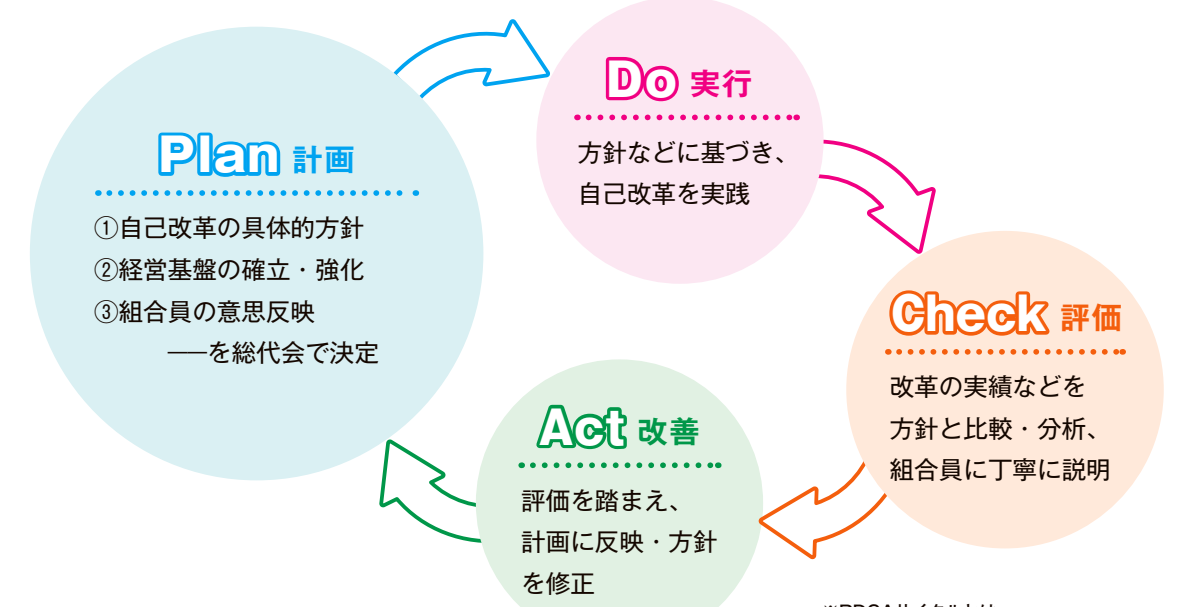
Do 実行

方針などに基づき、自己改革を実践

Plan 計画

①自己改革の具体的方針
②経営基盤の確立・強化
③組合員の意思反映
──を総代会で決定

Check 評価

改革の実績などを方針と比較・分析、組合員に丁寧に説明

Act 改善

評価を踏まえ、計画に反映・方針を修正

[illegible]